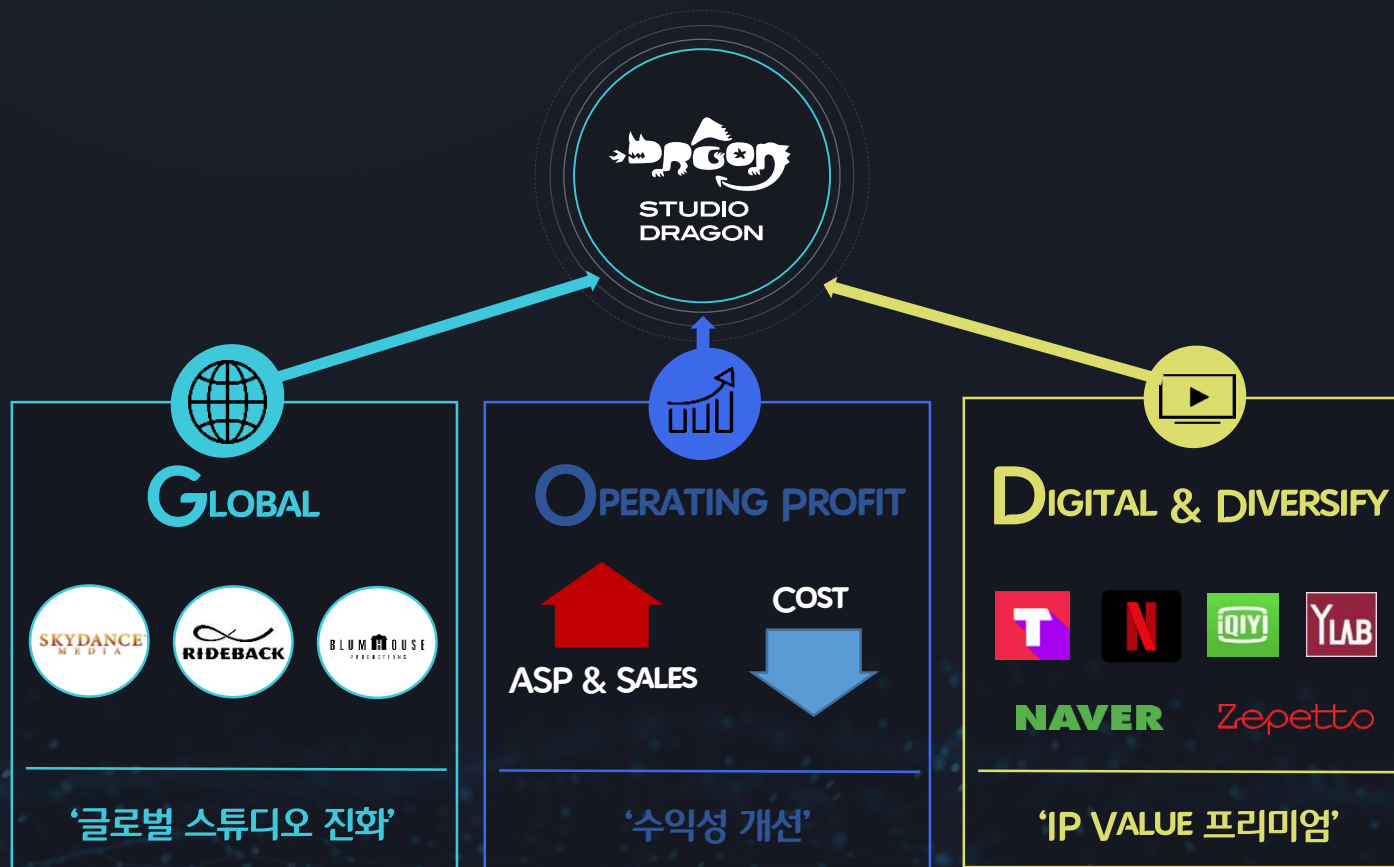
DRAGON
STUDIO DRAGON

GLOBAL

SKYDANCE MEDIA

RIDEBACK

BLUMHOUSE PRODUCTIONS

'글로벌 스튜디오 진화'

OPERATING PROFIT

ASP & SALES

COST

'수익성 개선'

DIGITAL & DIVERSIFY

T

N

iQIYI

YLAB

NAVER

Zepetto

'IP VALUE 프리미엄'